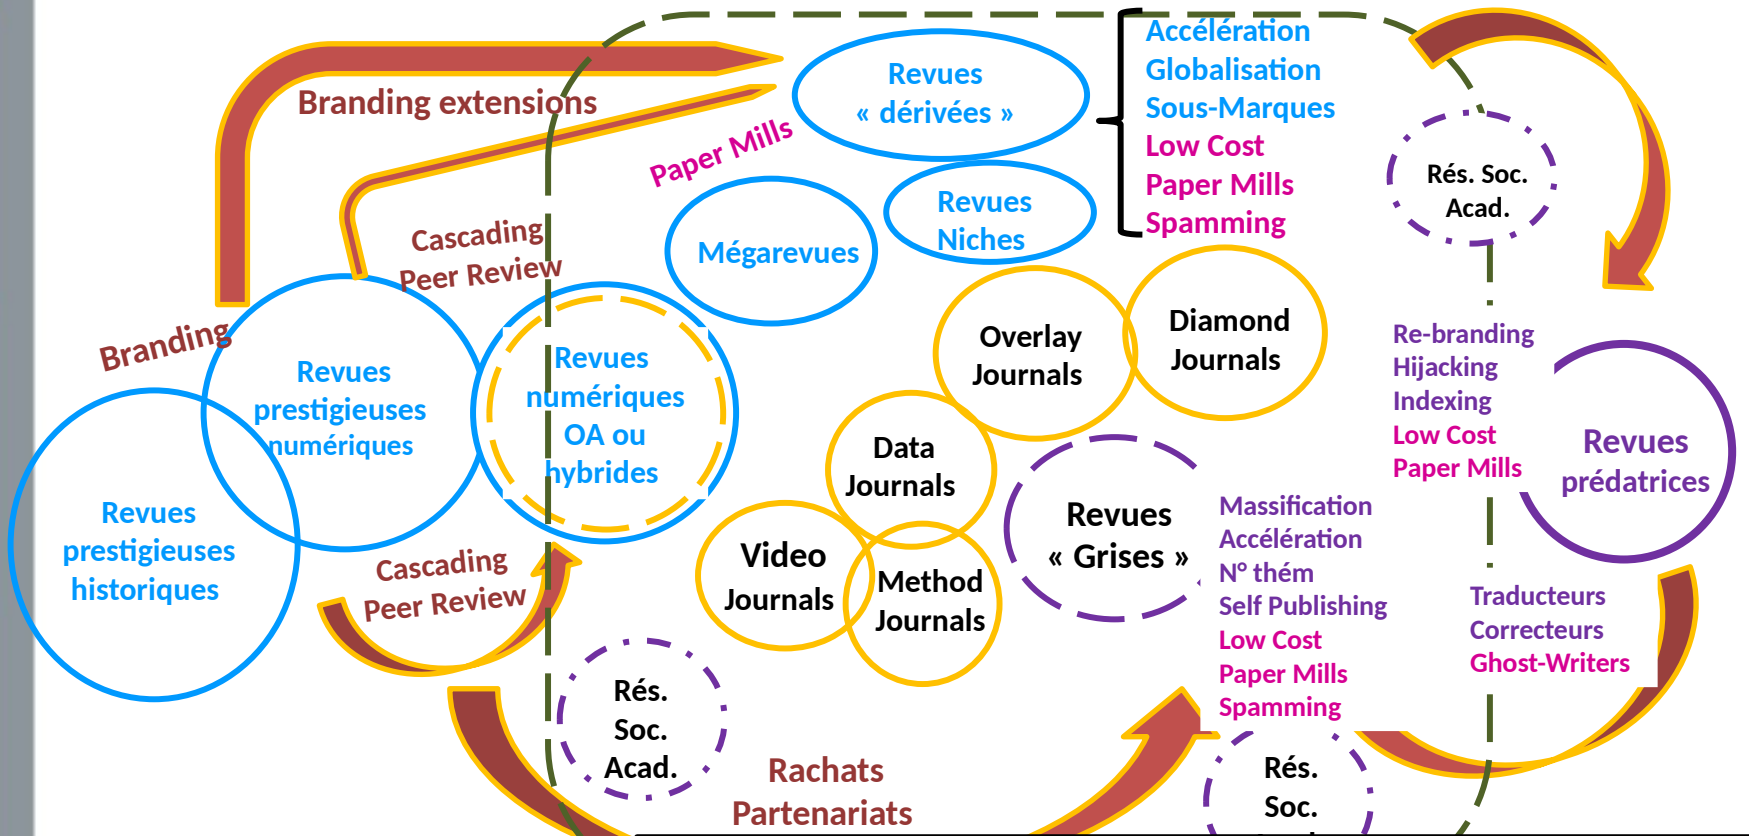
Branding extensions

Revues « dérivées »

Accélération
Globalisation
Sous-Marques
Low Cost
Paper Mills
Spamming

Paper Mills

Rés. Soc. Acad.

Cascading Peer Review

Mégarevues

Revues Niches

Branding

Revues prestigieuses numériques

Revues numériques OA ou hybrides

Overlay Journals

Diamond Journals

Re-branding
Hijacking
Indexing
Low Cost
Paper Mills

Revues prédatrices

Revues prestigieuses historiques

Data Journals

Revues « Grises »

Massification
Accélération
N° thém
Self Publishing
Low Cost
Paper Mills
Spamming

Cascading Peer Review

Video Journals

Method Journals

Traducteurs
Correcteurs
Ghost-Writers

Rés. Soc. Acad.

Rachats
Partenariats

Rés. Soc.